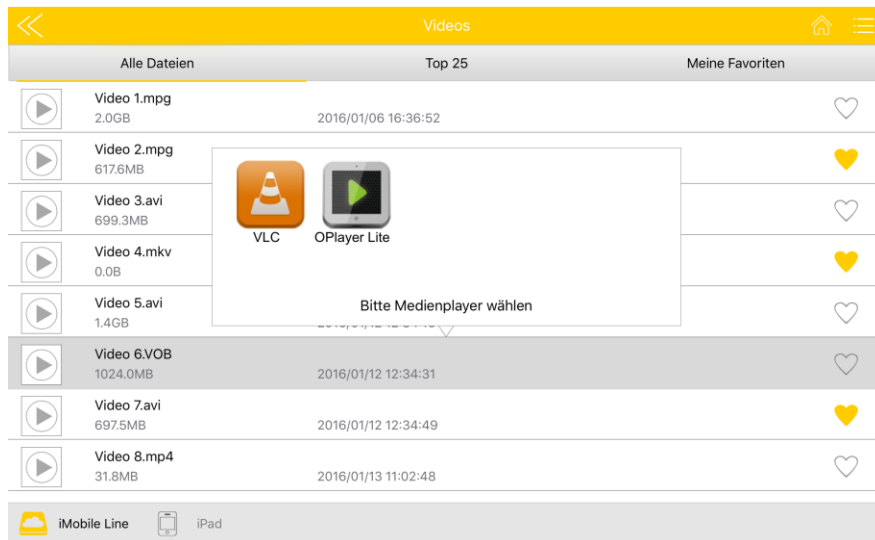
Videos

Alle Dateien | Top 25 | Meine Favoriten

Video 1.mpg
2.0GB
2016/01/06 16:36:52

Video 2.mpg
617.6MB

Video 3.avi
699.3MB

Video 4.mkv
0.0B

Video 5.avi
1.4GB
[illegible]

VLC
OPlayer Lite

Bitte Medienplayer wählen

Video 6.VOB
1024.0MB
2016/01/12 12:34:31

Video 7.avi
697.5MB
2016/01/12 12:34:49

Video 8.mp4
31.8MB
2016/01/13 11:02:48

iMobile Line
iPad